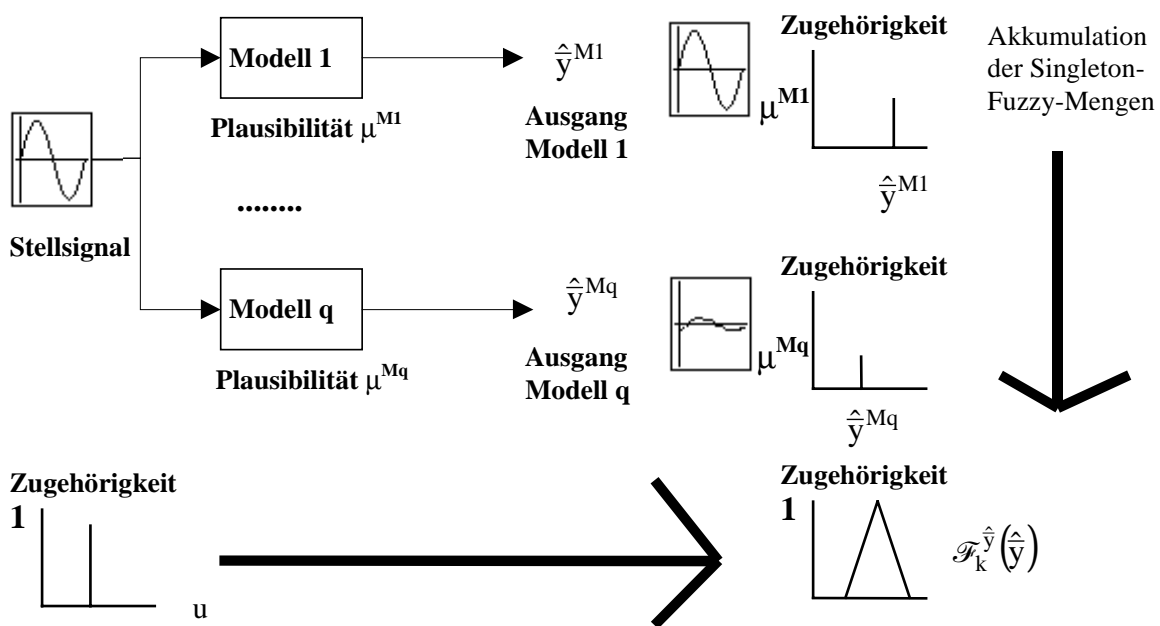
Modell 1

$\hat{\hat{y}}^{M1}$

Zugehörigkeit

Akkumulation der Singleton-Fuzzy-Mengen

Plausibilität $\mu^{M1}$

Ausgang Modell 1

$\mu^{\mathbf{M1}}$

$\hat{\hat{y}}^{M1}$

........

Stellsignal

Zugehörigkeit

Modell q

$\hat{\hat{y}}^{Mq}$

$\mu^{\mathbf{Mq}}$

Ausgang Modell q

Plausibilität $\mu^{Mq}$

$\hat{\hat{y}}^{Mq}$

Zugehörigkeit

1

u

Zugehörigkeit

1

$\mathscr{F}_k^{\hat{\hat{y}}}\left(\hat{\hat{y}}\right)$